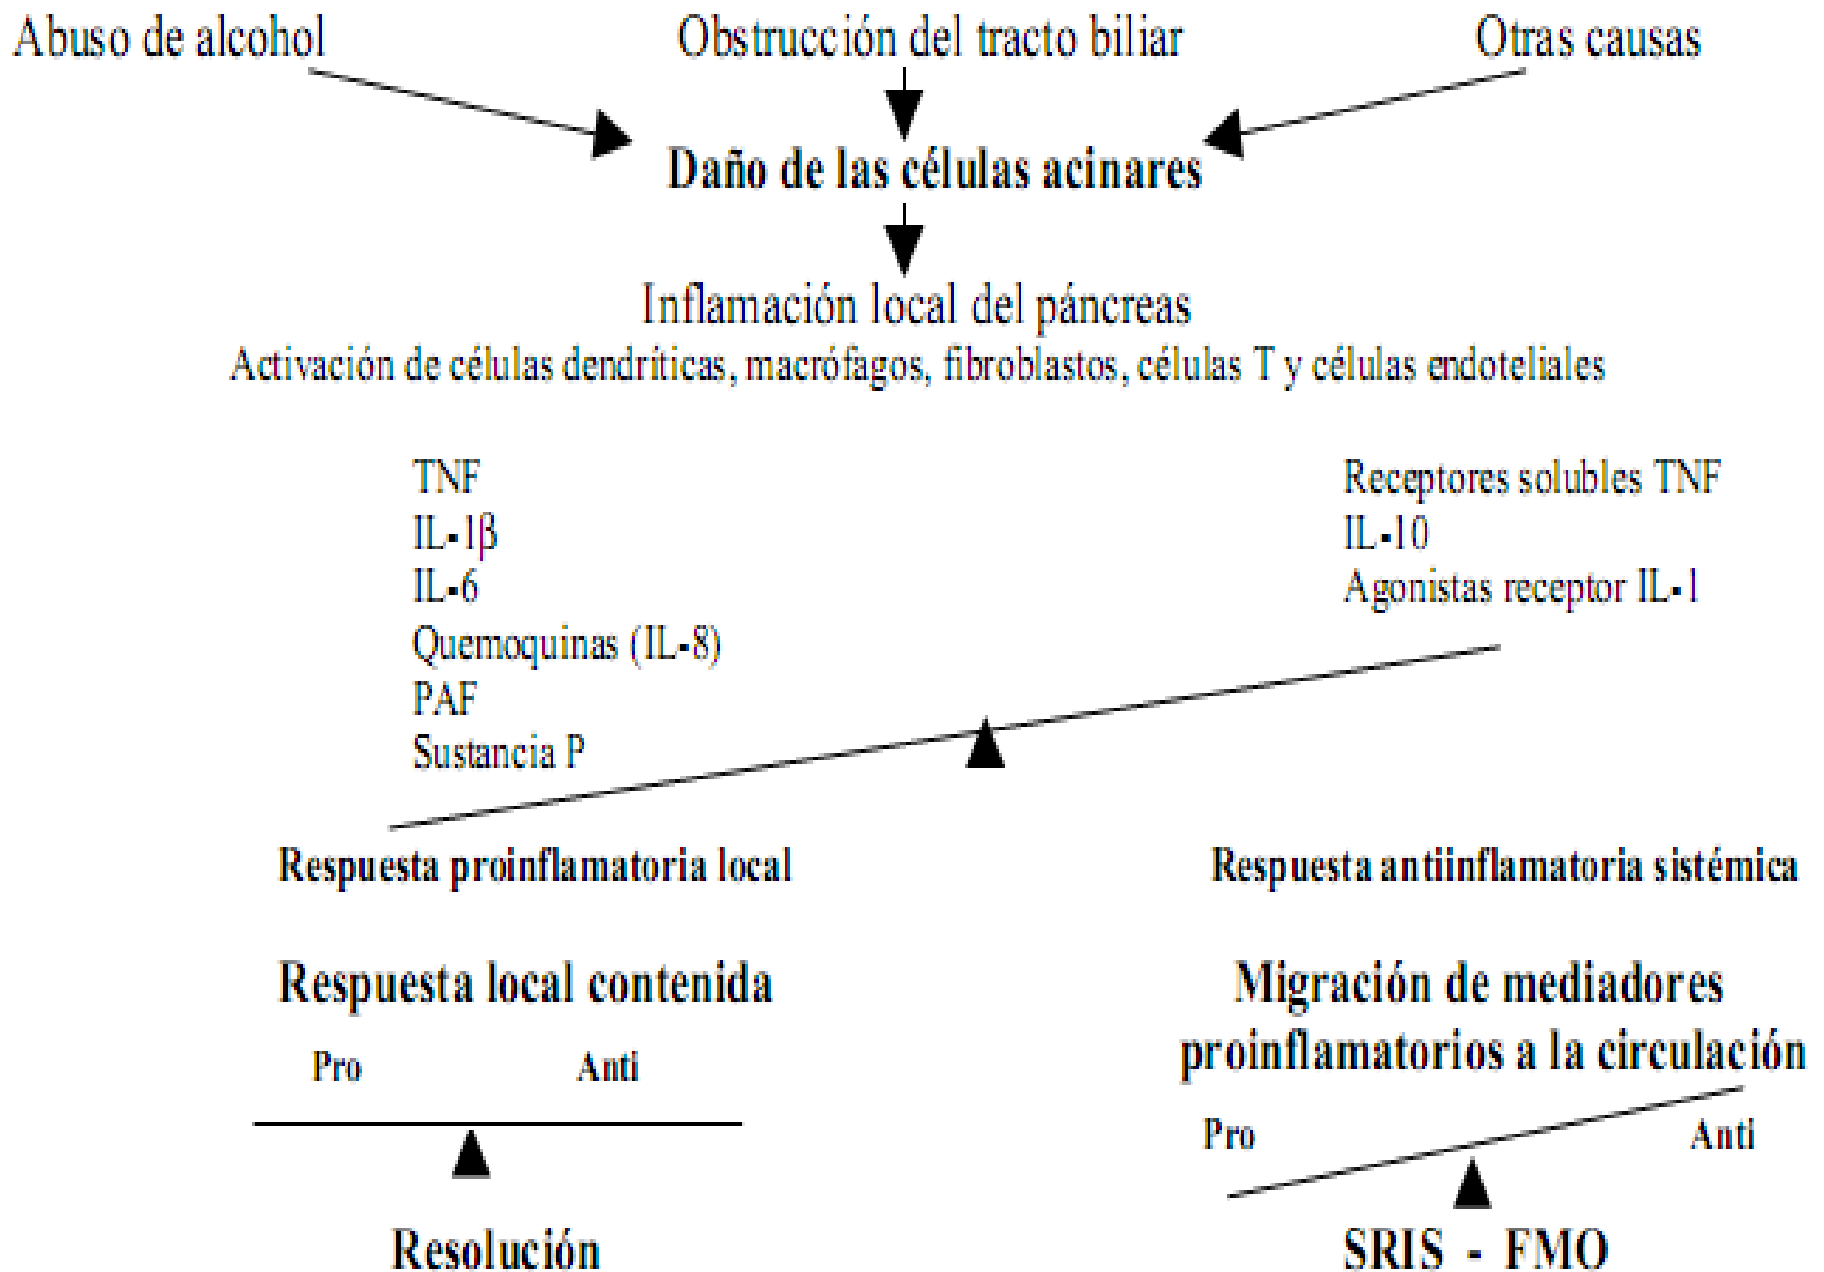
Abuso de alcohol

Obstrucción del tracto biliar

Otras causas

Daño de las células acinares

Inflamación local del páncreas

Activación de células dendríticas, macrófagos, fibroblastos, células T y células endoteliales

TNF
IL-1β
IL-6
Quemoquinas (IL-8)
PAF
Sustancia P

Receptores solubles TNF
IL-10
Agonistas receptor IL-1

Respuesta proinflamatoria local

Respuesta antiinflamatoria sistémica

Respuesta local contenida

Pro Anti

Resolución

Migración de mediadores proinflamatorios a la circulación

Pro Anti

SRIS - FMO